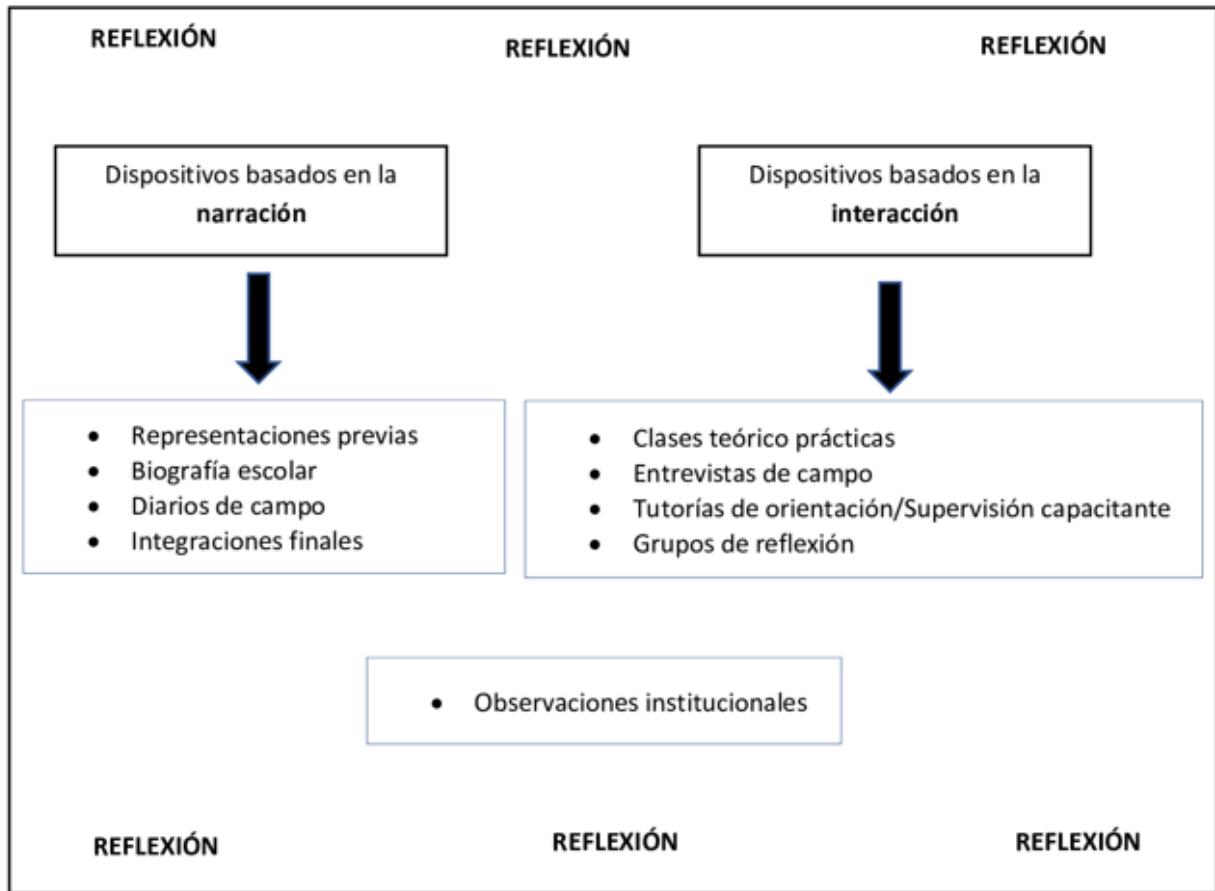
REFLEXIÓN REFLEXIÓN REFLEXIÓN

Dispositivos basados en la **narración**

Dispositivos basados en la **interacción**

- Representaciones previas
- Biografía escolar
- Diarios de campo
- Integraciones finales

- Clases teórico prácticas
- Entrevistas de campo
- Tutorías de orientación/Supervisión capacitante
- Grupos de reflexión

- Observaciones institucionales

REFLEXIÓN REFLEXIÓN REFLEXIÓN